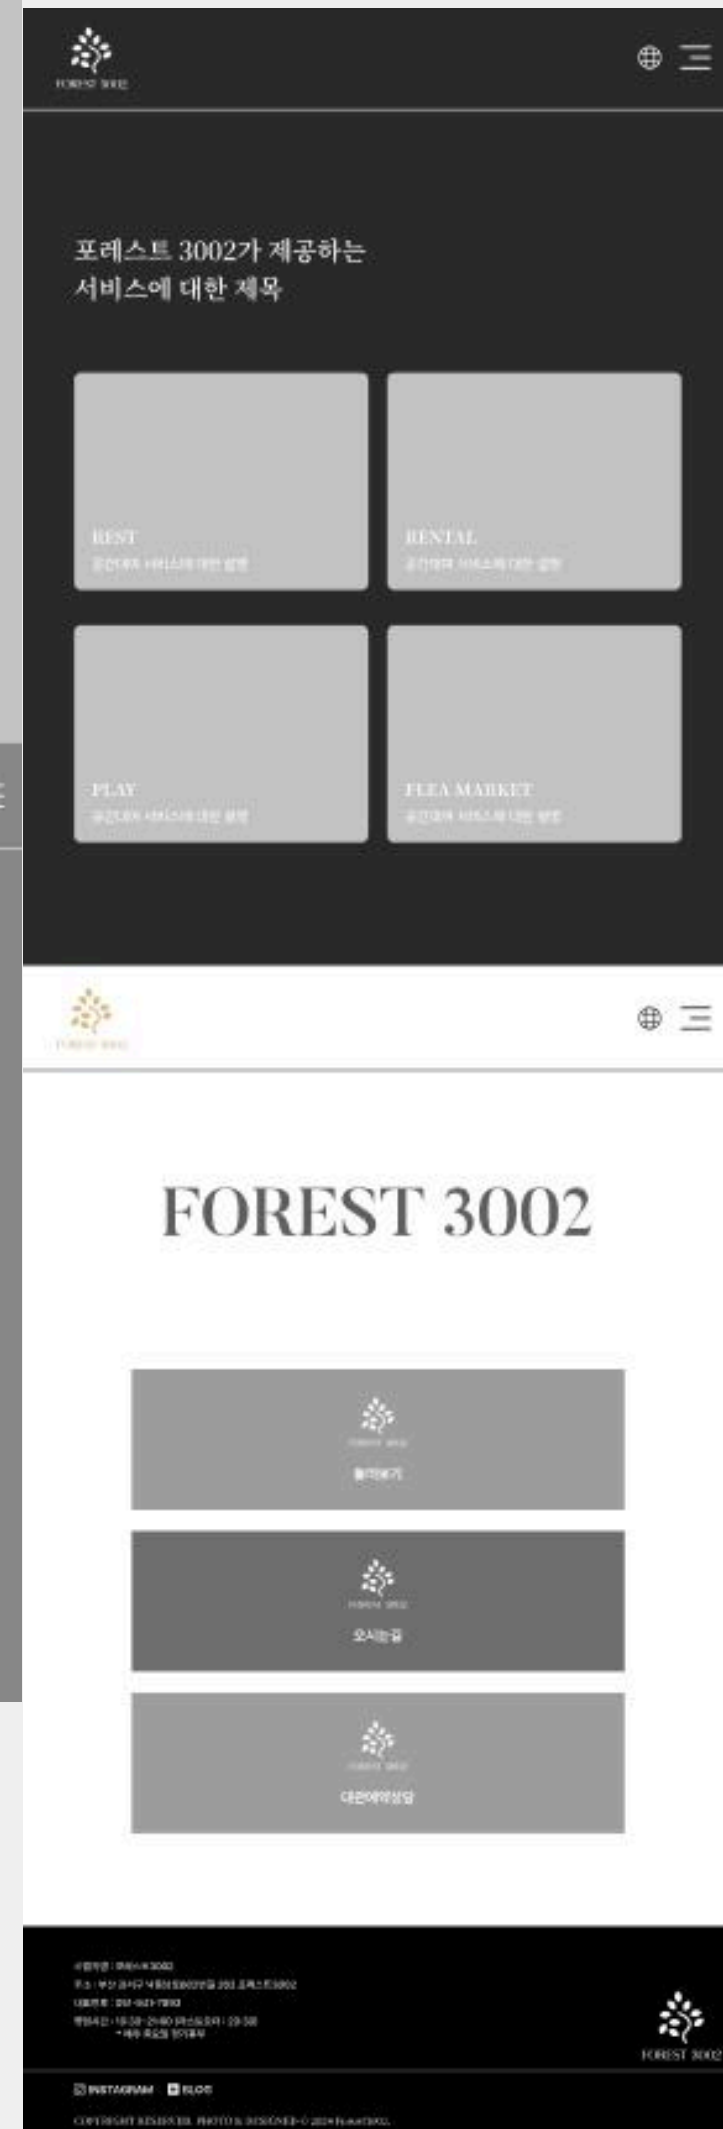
FOREST 3002

포레스트 3002가 제공하는 서비스에 대한 제목

REST
공간대여 서비스에 대한 설명

RENTAL
공간대여 서비스에 대한 설명

PLAY
공간대여 서비스에 대한 설명

FLEA MARKET
공간대여 서비스에 대한 설명

FOREST 3002

FOREST 3002

FOREST 3002
둘러보기

FOREST 3002
오시는길

FOREST 3002
대관예약상담

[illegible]

FOREST 3002

INSTAGRAM BLOG

COPYRIGHT RESERVED. PHOTO & DESIGNED © 2024 Forest3002.